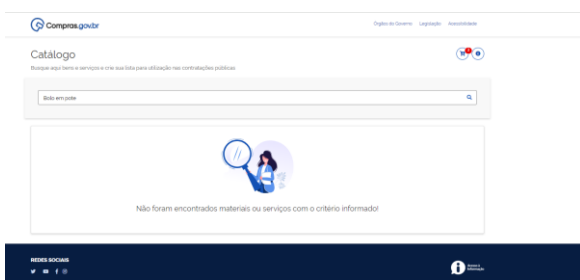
Compras.gov.br

Órgãos do Governo Legislação Acessibilidade

Catálogo

Busque aqui bens e serviços e crie sua lista para utilização nas contratações públicas

Bolo em pote

Não foram encontrados materiais ou serviços com o critério informado!

REDES SOCIAIS

Acesso à Informação